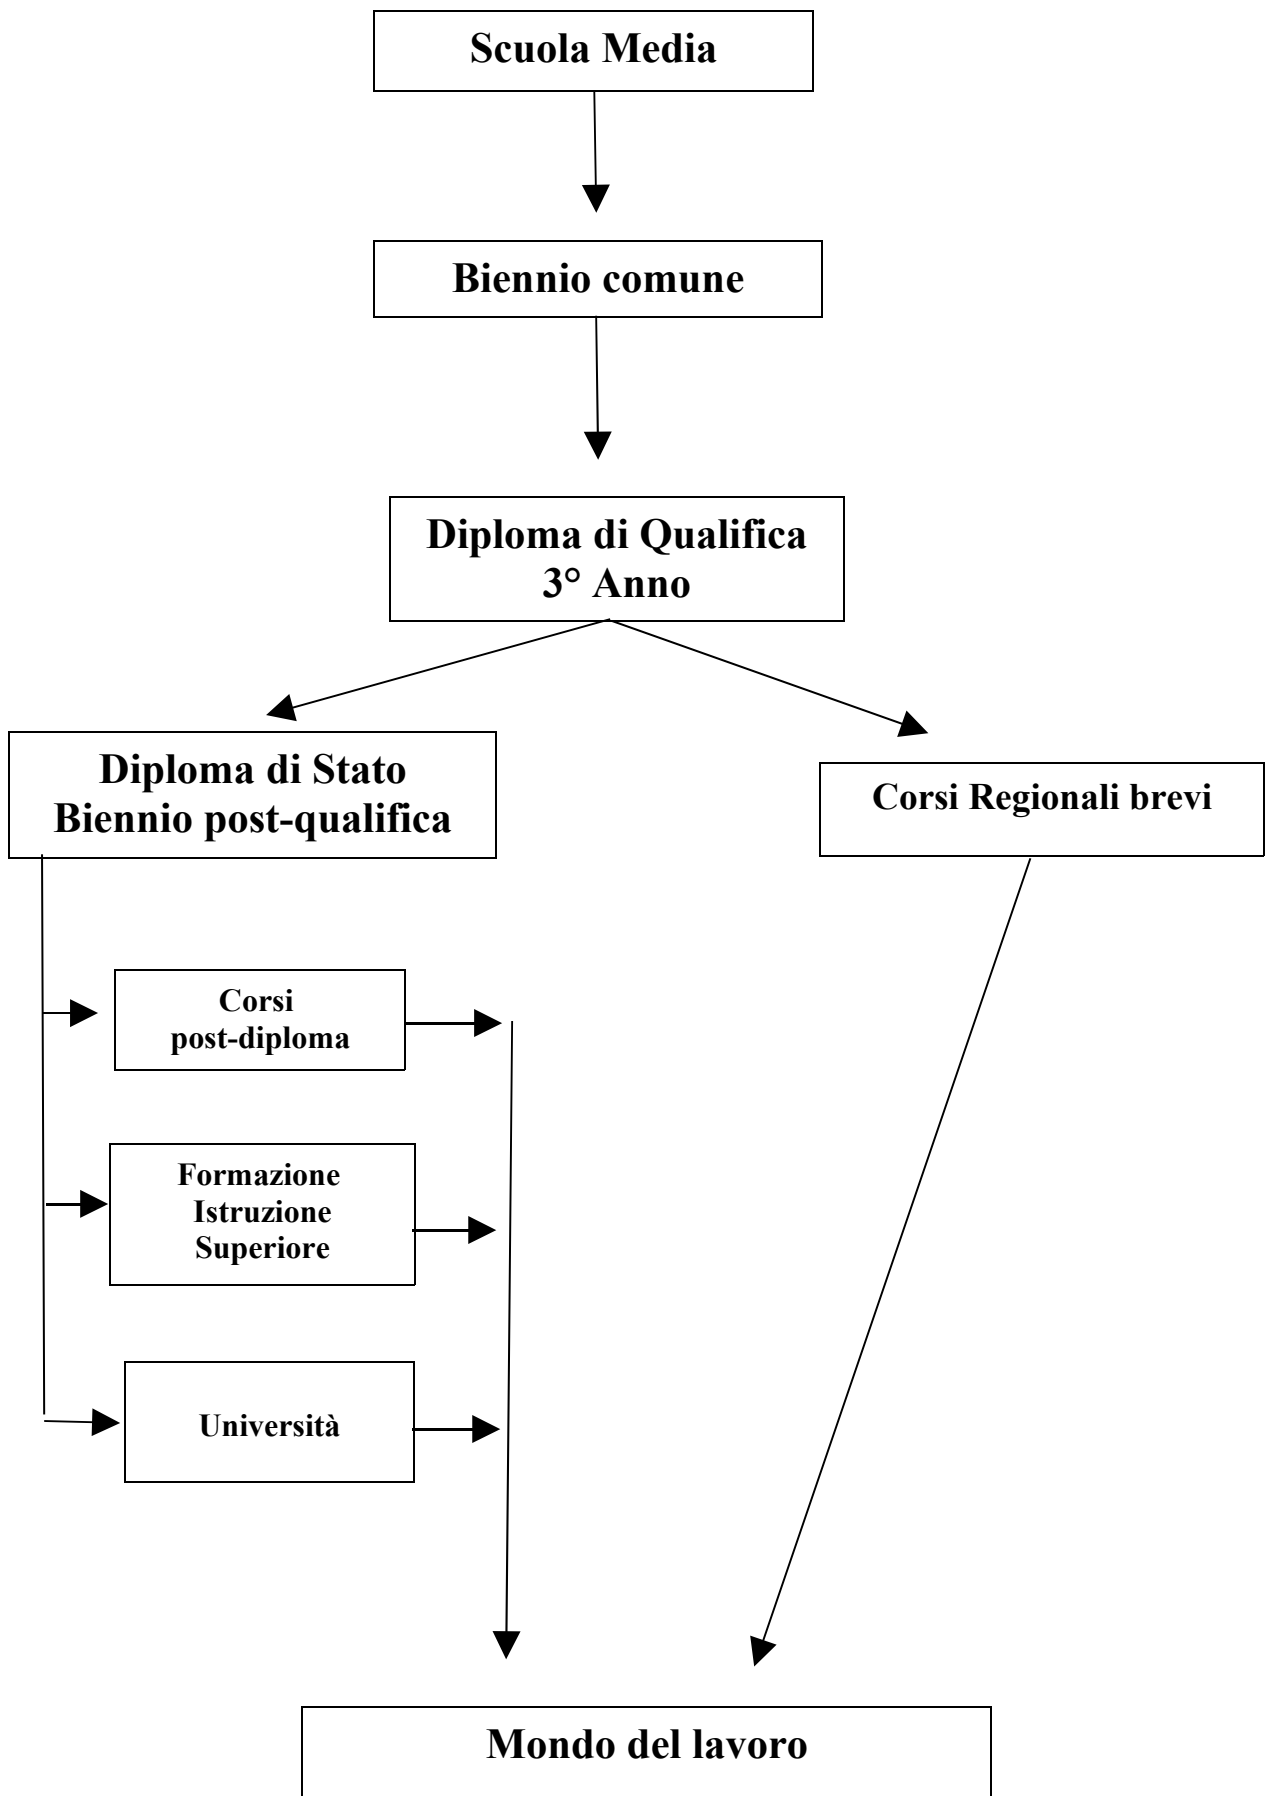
Scuola Media

Biennio comune

Diploma di Qualifica
3° Anno

Diploma di Stato
Biennio post-qualifica

Corsi Regionali brevi

Corsi
post-diploma

Formazione
Istruzione
Superiore

Università

Mondo del lavoro